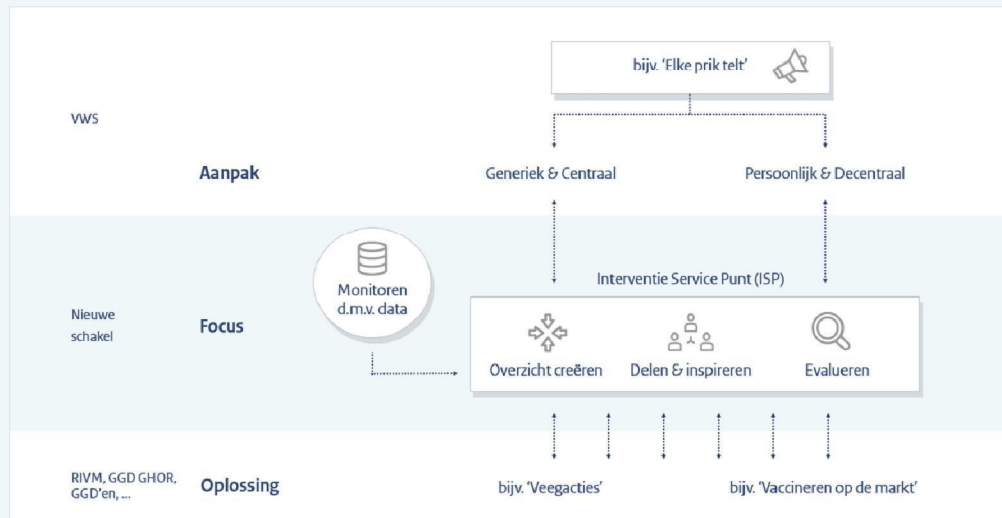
bijv. 'Elke prik telt'

VWS

Aanpak

Generiek & Centraal

Persoonlijk & Decentraal

Monitoren d.m.v. data

Interventie Service Punt (ISP)

Nieuwe schakel

Focus

Overzicht creëren

Delen & inspireren

Evalueren

RIVM, GGD GHOR, GGD'en, ...

Oplossing

bijv. 'Veegacties'

bijv. 'Vaccineren op de markt'